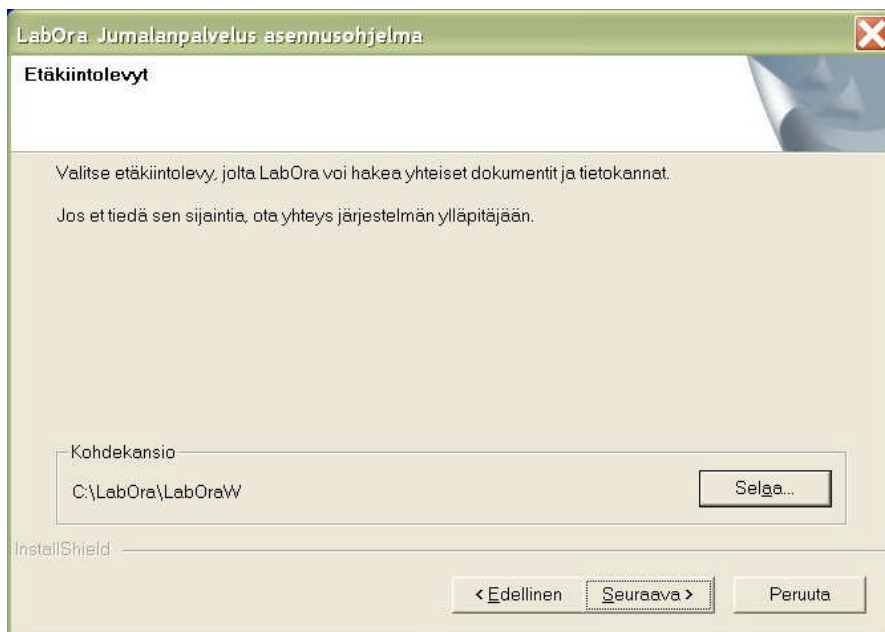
LabOra Jumalanpalvelus asennusohjelma

Etäkiintolevyt

Valitse etäkiintolevy, jolta LabOra voi hakea yhteiset dokumentit ja tietokannat.

Jos et tiedä sen sijaintia, ota yhteys järjestelmän ylläpitäjään.

Kohdekansio

C:\LabOra\LabOraW

Selaa...

InstallShield

< Edellinen

Seuraava >

Peruuta